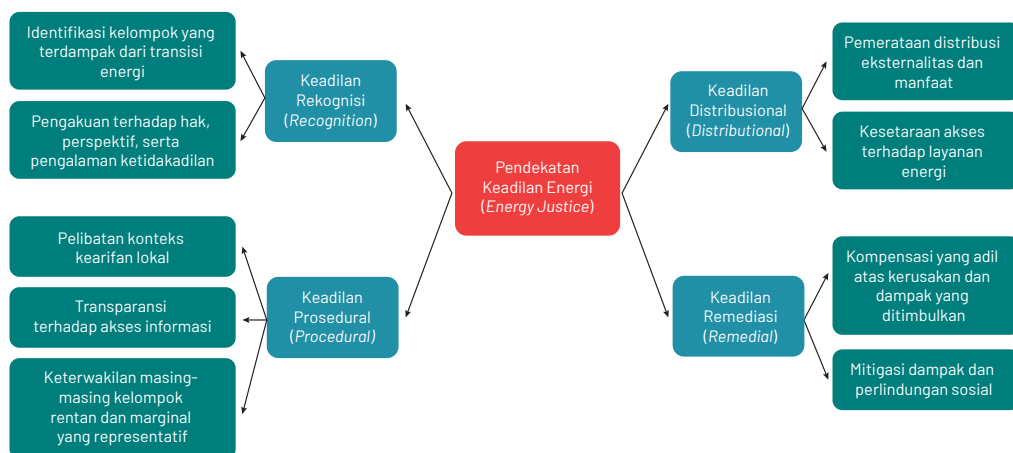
Pendekatan Keadilan Energi (*Energy Justice*)

Keadilan Rekognisi (*Recognition*)

Identifikasi kelompok yang terdampak dari transisi energi

Pengakuan terhadap hak, perspektif, serta pengalaman ketidakadilan

Keadilan Prosedural (*Procedural*)

Pelibatan konteks kearifan lokal

Transparansi terhadap akses informasi

Keterwakilan masing-masing kelompok rentan dan marginal yang representatif

Keadilan Distribusional (*Distributional*)

Pemerataan distribusi eksternalitas dan manfaat

Kesetaraan akses terhadap layanan energi

Keadilan Remediasi (*Remedial*)

Kompensasi yang adil atas kerusakan dan dampak yang ditimbulkan

Mitigasi dampak dan perlindungan sosial